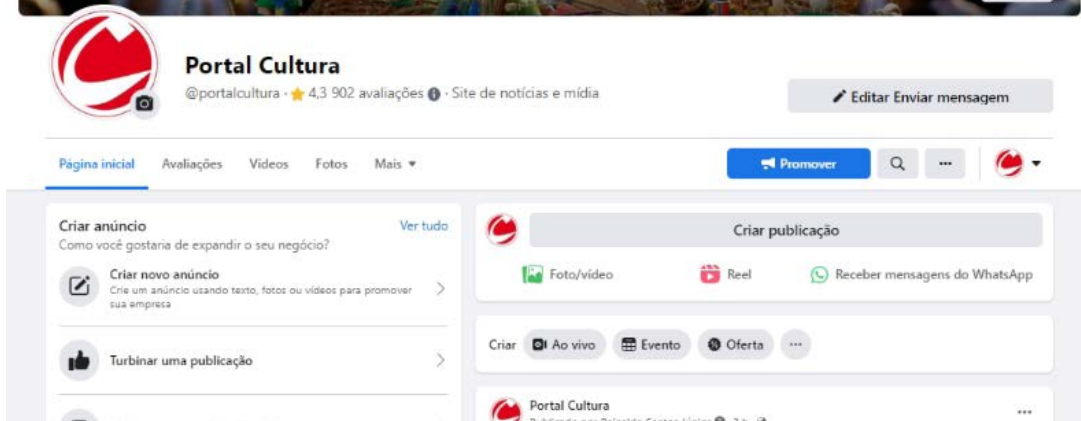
Portal Cultura

@portalcultura · ★ 4,3 902 avaliações · Site de notícias e mídia

Editar Enviar mensagem

Página inicial Avaliações Vídeos Fotos Mais

Promover

Criar anúncio
Ver tudo
Como você gostaria de expandir o seu negócio?

Criar novo anúncio
Crie um anúncio usando texto, fotos ou vídeos para promover sua empresa

Turbinar uma publicação

Criar publicação

Foto/vídeo Reel Receber mensagens do WhatsApp

Criar Ao vivo Evento Oferta ···

Portal Cultura
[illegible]